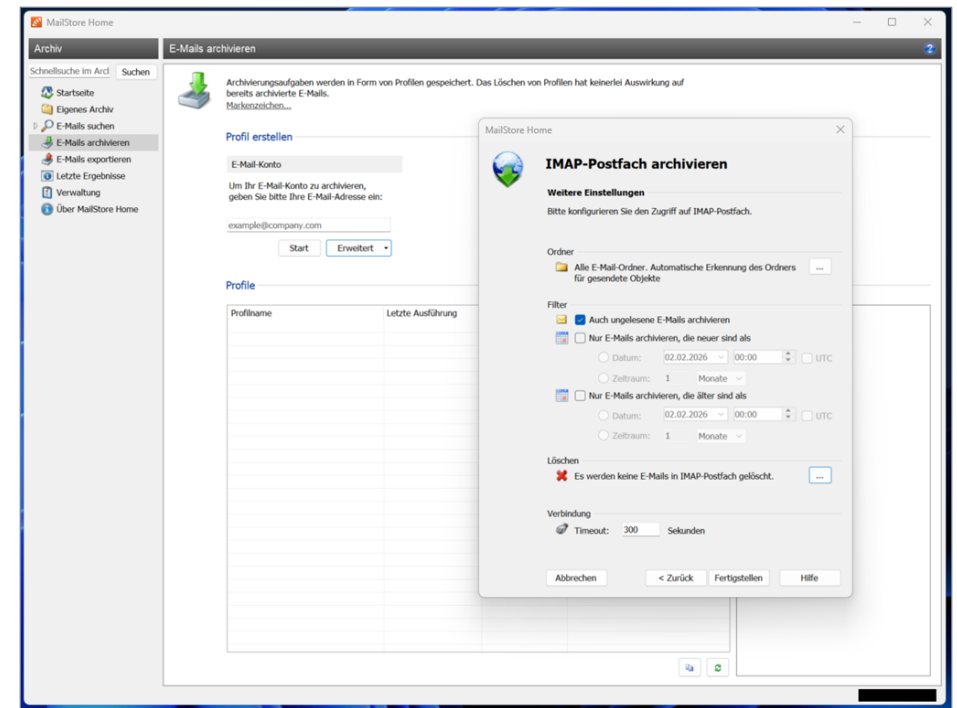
MailStore Home

Archiv

Schnellsuche im Arch
Suchen

Startseite
Eigenes Archiv
E-Mails suchen
E-Mails archivieren
E-Mails exportieren
Letzte Ergebnisse
Verwaltung
Über MailStore Home

E-Mails archivieren

Archivierungsaufgaben werden in Form von Profilen gespeichert. Das Löschen von Profilen hat keinerlei Auswirkung auf bereits archivierte E-Mails.
Markenzeichen...

Profil erstellen

E-Mail-Konto

Um Ihr E-Mail-Konto zu archivieren, geben Sie bitte Ihre E-Mail-Adresse ein:

example@company.com

Start
Erweitert

Profile

| Profilname | Letzte Ausführung |
|---|---|

MailStore Home

IMAP-Postfach archivieren

Weitere Einstellungen

Bitte konfigurieren Sie den Zugriff auf IMAP-Postfach.

Ordner

Alle E-Mail-Ordner. Automatische Erkennung des Ordners für gesendete Objekte
...

Filter

Auch ungelesene E-Mails archivieren

Nur E-Mails archivieren, die neuer sind als
Datum: 02.02.2026 00:00 UTC
Zeitraum: 1 Monate

Nur E-Mails archivieren, die älter sind als
Datum: 02.02.2026 00:00 UTC
Zeitraum: 1 Monate

Löschen

Es werden keine E-Mails in IMAP-Postfach gelöscht.
...

Verbindung

Timeout: 300 Sekunden

Abbrechen
< Zurück
Fertigstellen
Hilfe